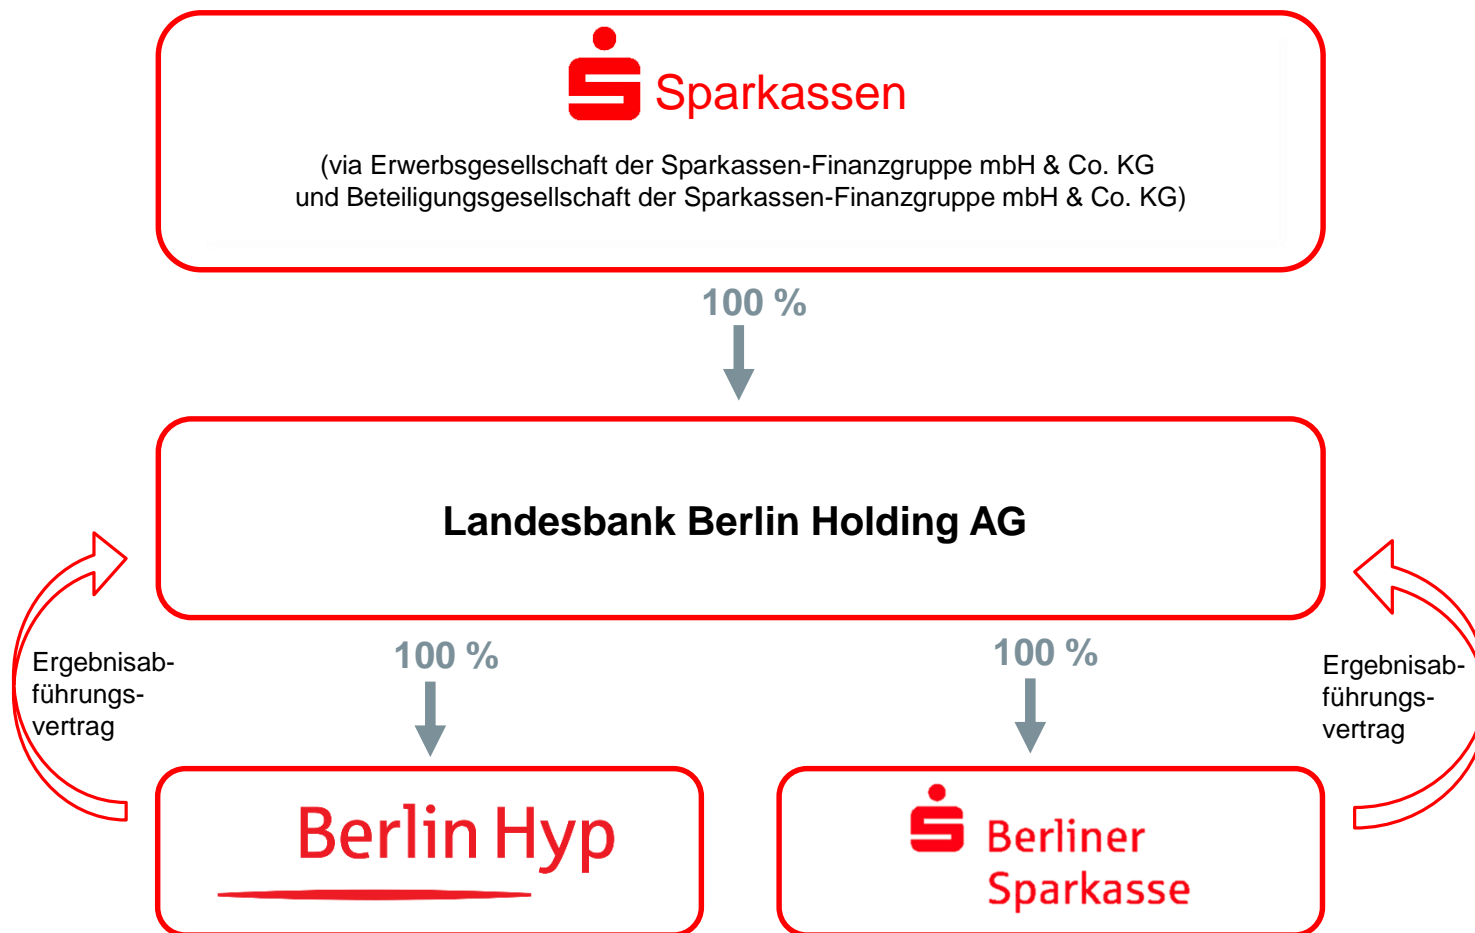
Sparkassen

(via Erwerbsgesellschaft der Sparkassen-Finanzgruppe mbH & Co. KG und Beteiligungsgesellschaft der Sparkassen-Finanzgruppe mbH & Co. KG)

100 %

Landesbank Berlin Holding AG

Ergebnisabführungsvertrag

100 %

100 %

Ergebnisabführungsvertrag

Berlin Hyp

Berliner Sparkasse